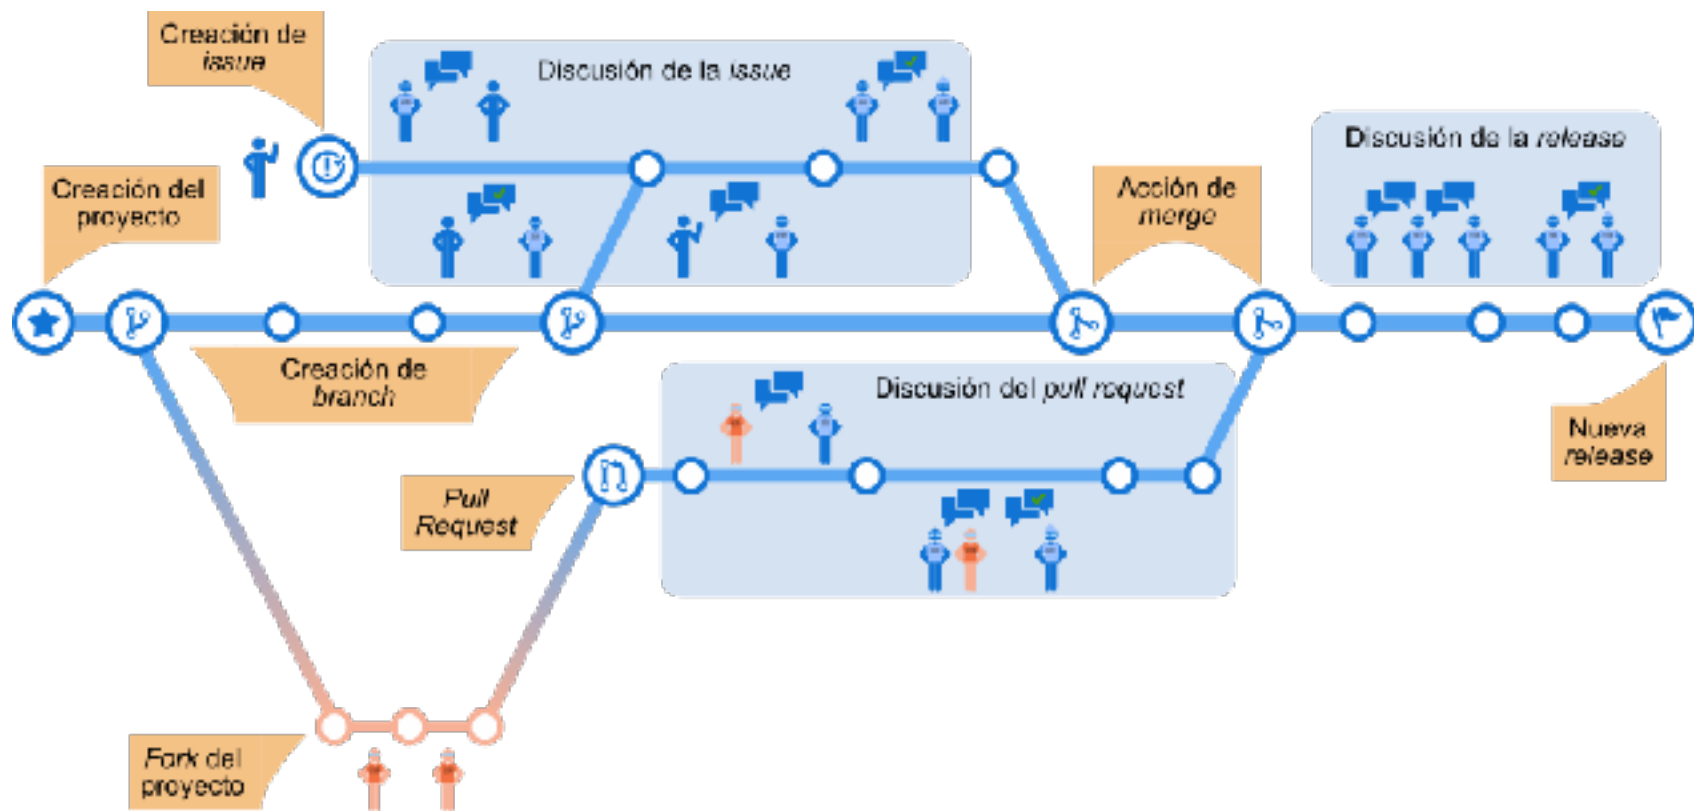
Creación de *issue*

Discusión de la *issue*

Creación del proyecto

Acción de *merge*

Discusión de la *release*

Creación de *branch*

Discusión del *pull request*

*Pull Request*

Nueva *release*

*Fork* del proyecto